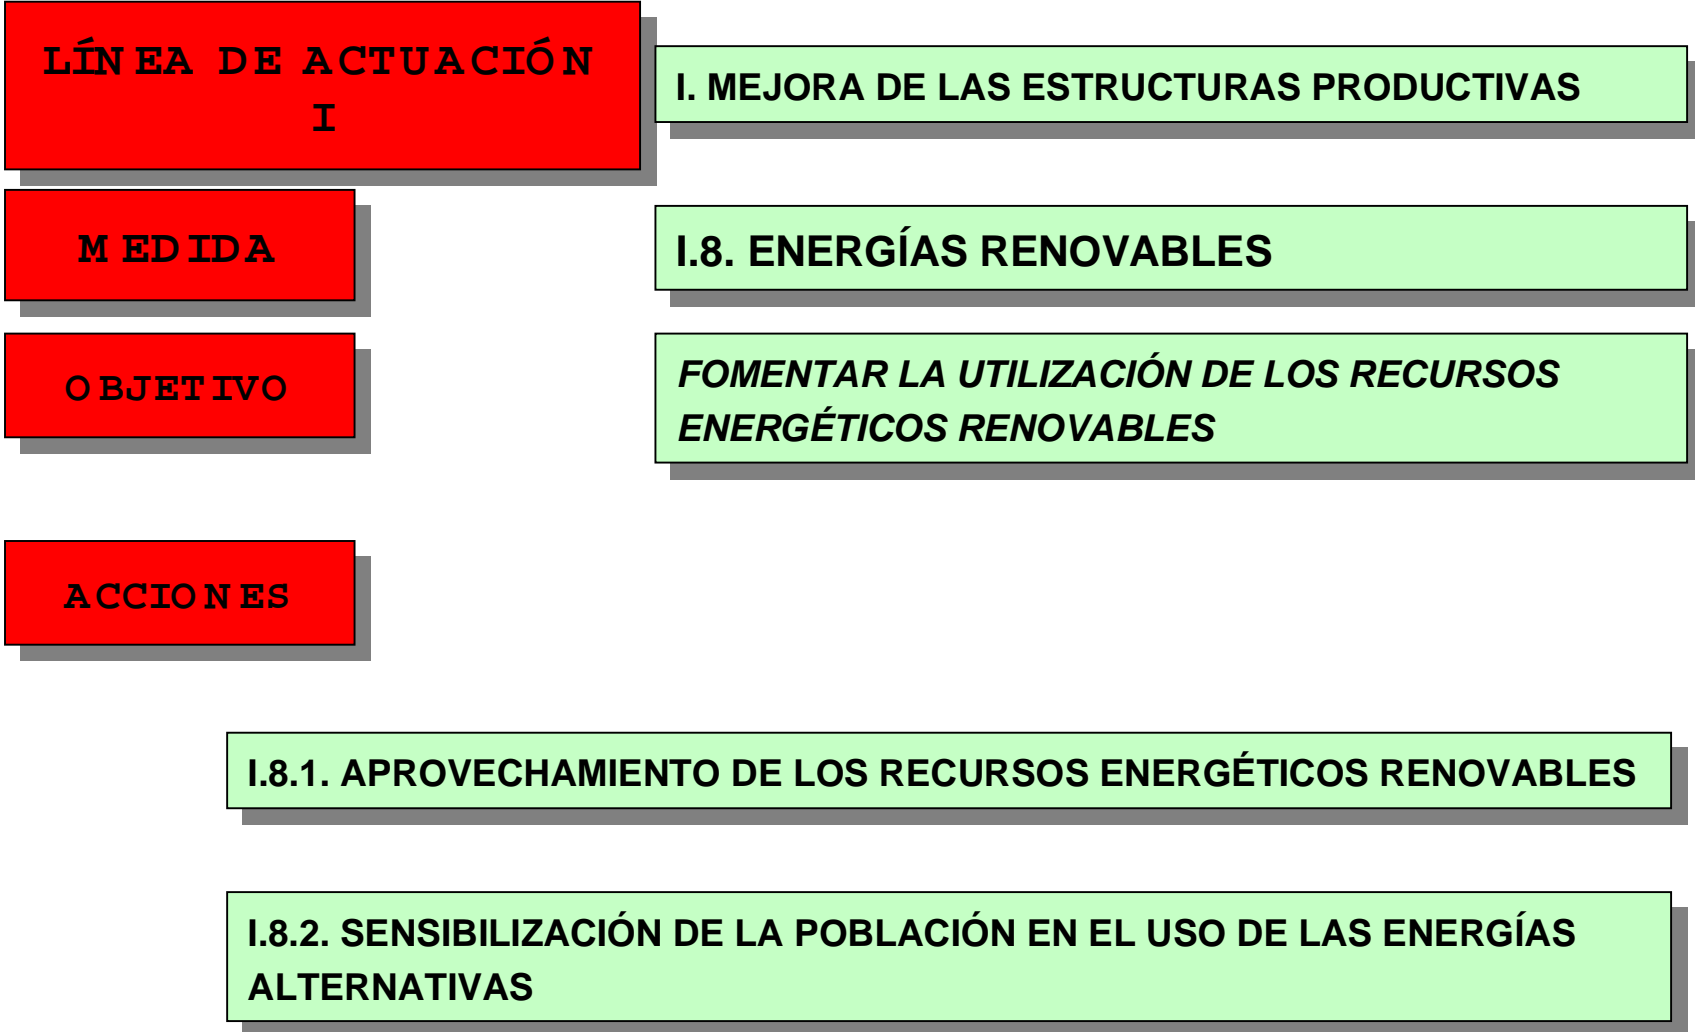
LÍNEA DE ACTUACIÓN I

I. MEJORA DE LAS ESTRUCTURAS PRODUCTIVAS

MEDIDA

I.8. ENERGÍAS RENOVABLES

OBJETIVO

FOMENTAR LA UTILIZACIÓN DE LOS RECURSOS ENERGÉTICOS RENOVABLES

ACCIONES

I.8.1. APROVECHAMIENTO DE LOS RECURSOS ENERGÉTICOS RENOVABLES

I.8.2. SENSIBILIZACIÓN DE LA POBLACIÓN EN EL USO DE LAS ENERGÍAS ALTERNATIVAS